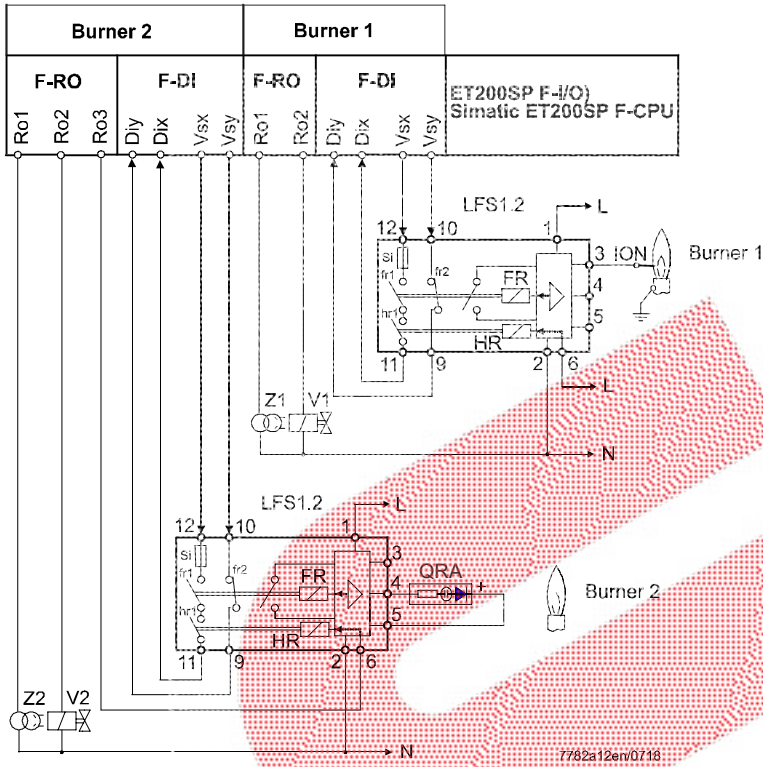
| Burner 2 | | Burner 1 | | |
|---|---|---|---|---|
| F-RO | F-DI | F-RO | F-DI | ET200SP F-I/O) Simatic ET200SP F-CPU |
| Ro1 Ro2 Ro3 | Diy Dix Vsx Vsy | Ro1 Ro2 | Diy Dix Vsx Vsy | |

LFS1.2
12 10 1 L
Si fr1 fr2 FR 3 ION Burner 1
4
hr1 HR 5
11 9 2 6
L
Z1 V1
N

LFS1.2
12 10 1 L
Si fr1 fr2 3
FR QRA +
4 Burner 2
hr1 5
HR
11 9 2 6
Z2 V2
N
7782a12en/0718